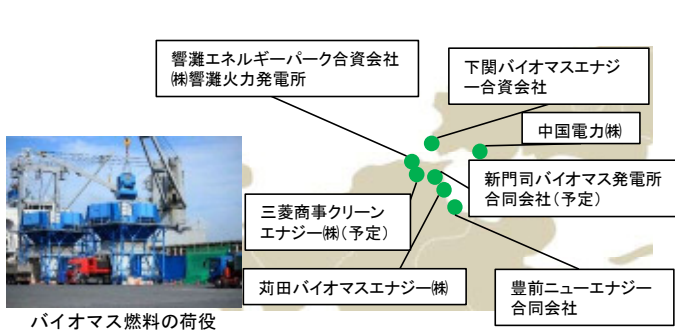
響灘エネルギーパーク合資会社
㈱響灘火力発電所

下関バイオマスエナジー合資会社

中国電力㈱

新門司バイオマス発電所合同会社（予定）

三菱商事クリーンエナジー㈱（予定）

苅田バイオマスエナジー㈱

豊前ニューエナジー合同会社

バイオマス燃料の荷役